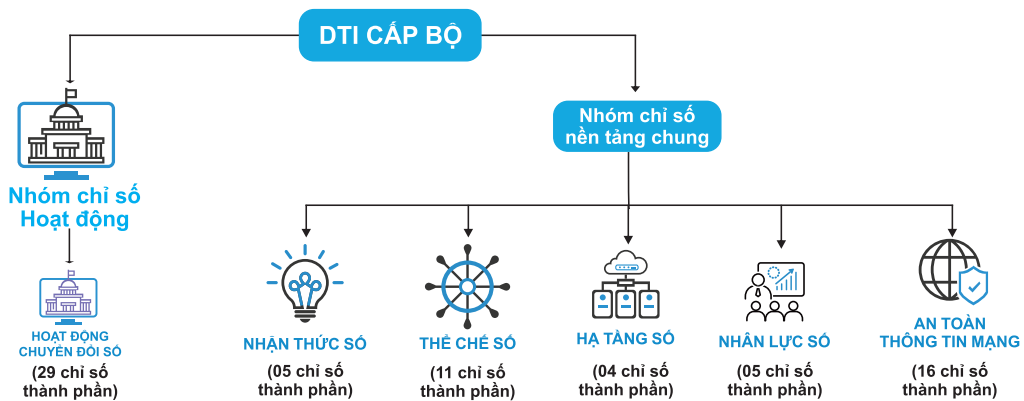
DTI CẤP BỘ

Nhóm chỉ số Hoạt động

HOẠT ĐỘNG CHUYỂN ĐỔI SỐ
(29 chỉ số thành phần)

Nhóm chỉ số nền tảng chung

NHẬN THỨC SỐ
(05 chỉ số thành phần)

THỂ CHẾ SỐ
(11 chỉ số thành phần)

HẠ TẦNG SỐ
(04 chỉ số thành phần)

NHÂN LỰC SỐ
(05 chỉ số thành phần)

AN TOÀN THÔNG TIN MẠNG
(16 chỉ số thành phần)